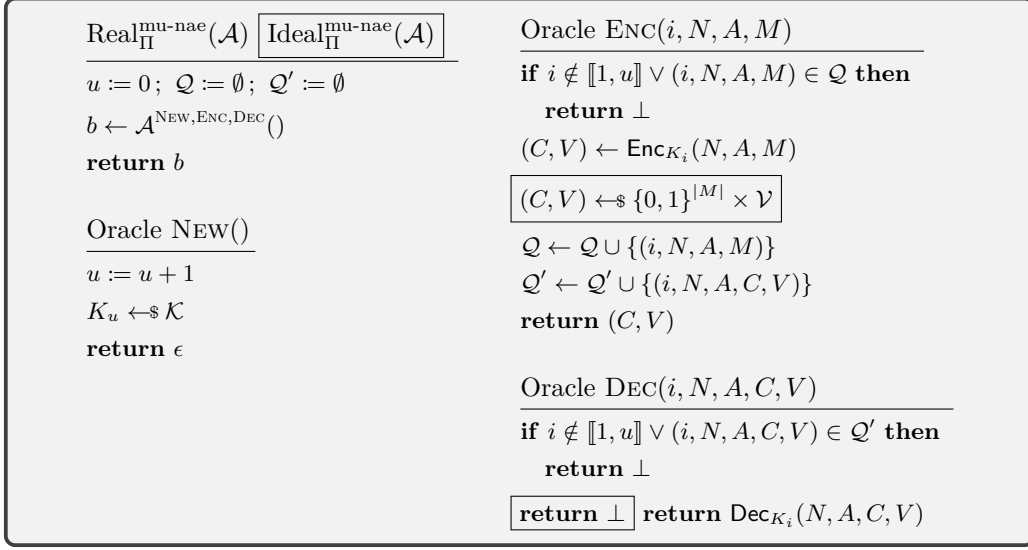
$\mathrm{Real}_{\Pi}^{\text{mu-nae}}(\mathcal{A})$ $\boxed{\mathrm{Ideal}_{\Pi}^{\text{mu-nae}}(\mathcal{A})}$

$u \coloneqq 0\,;\ \mathcal{Q} \coloneqq \emptyset\,;\ \mathcal{Q}' \coloneqq \emptyset$

$b \leftarrow \mathcal{A}^{\text{NEW},\text{ENC},\text{DEC}}()$

**return** $b$

Oracle $\text{NEW}()$

$u \coloneqq u+1$

$K_u \leftarrow\$\ \mathcal{K}$

**return** $\epsilon$

Oracle $\text{ENC}(i, N, A, M)$

**if** $i \notin [\![1,u]\!] \vee (i,N,A,M) \in \mathcal{Q}$ **then**

**return** $\bot$

$(C,V) \leftarrow \mathsf{Enc}_{K_i}(N,A,M)$

$\boxed{(C,V) \leftarrow\$\ \{0,1\}^{|M|} \times \mathcal{V}}$

$\mathcal{Q} \leftarrow \mathcal{Q} \cup \{(i,N,A,M)\}$

$\mathcal{Q}' \leftarrow \mathcal{Q}' \cup \{(i,N,A,C,V)\}$

**return** $(C,V)$

Oracle $\text{DEC}(i,N,A,C,V)$

**if** $i \notin [\![1,u]\!] \vee (i,N,A,C,V) \in \mathcal{Q}'$ **then**

**return** $\bot$

$\boxed{\textbf{return } \bot}$ **return** $\mathsf{Dec}_{K_i}(N,A,C,V)$